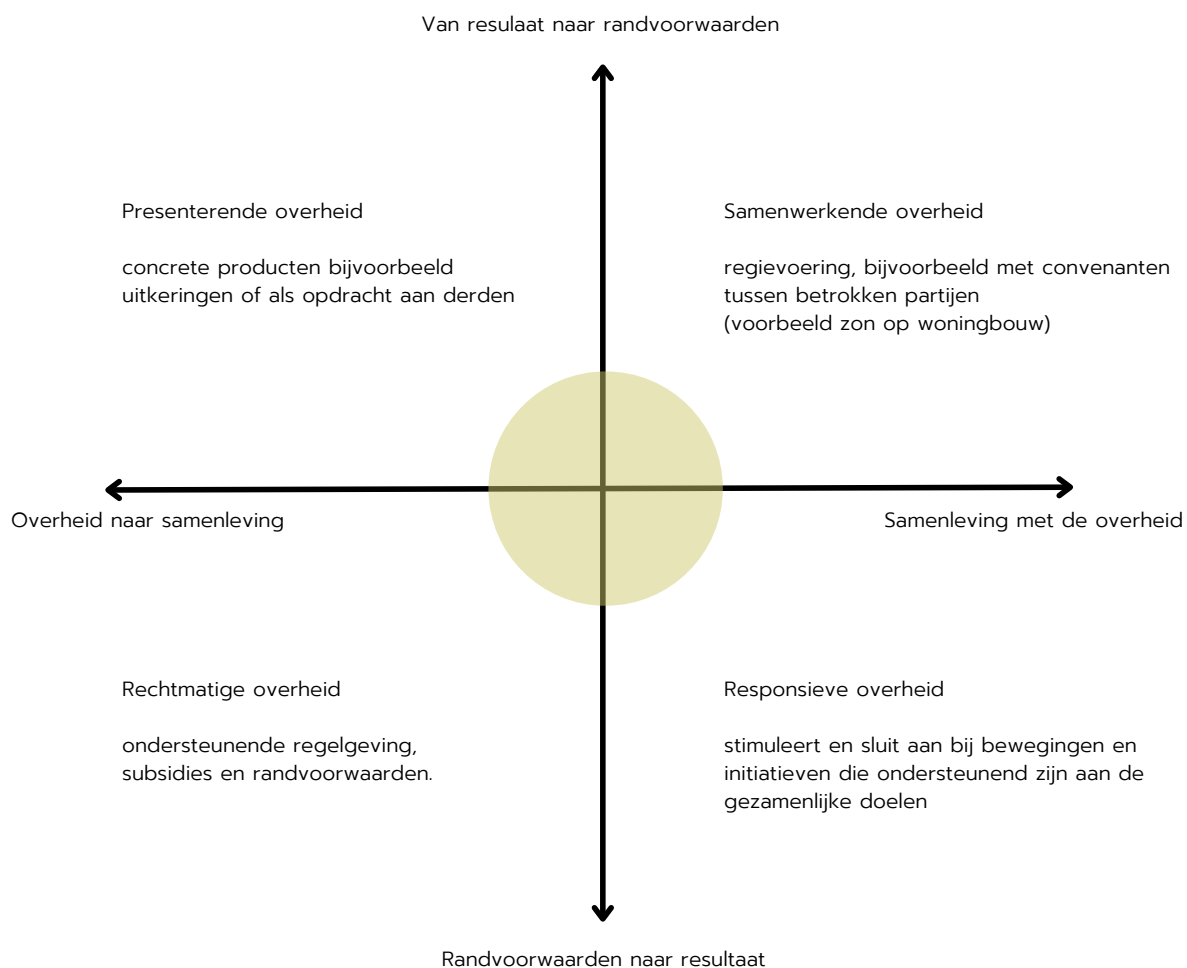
Van resulaat naar randvoorwaarden

Presenterende overheid

concrete producten bijvoorbeeld uitkeringen of als opdracht aan derden

Samenwerkende overheid

regievoering, bijvoorbeeld met convenanten tussen betrokken partijen (voorbeeld zon op woningbouw)

Overheid naar samenleving

Samenleving met de overheid

Rechtmatige overheid

ondersteunende regelgeving, subsidies en randvoorwaarden.

Responsieve overheid

stimuleert en sluit aan bij bewegingen en initiatieven die ondersteunend zijn aan de gezamenlijke doelen

Randvoorwaarden naar resultaat